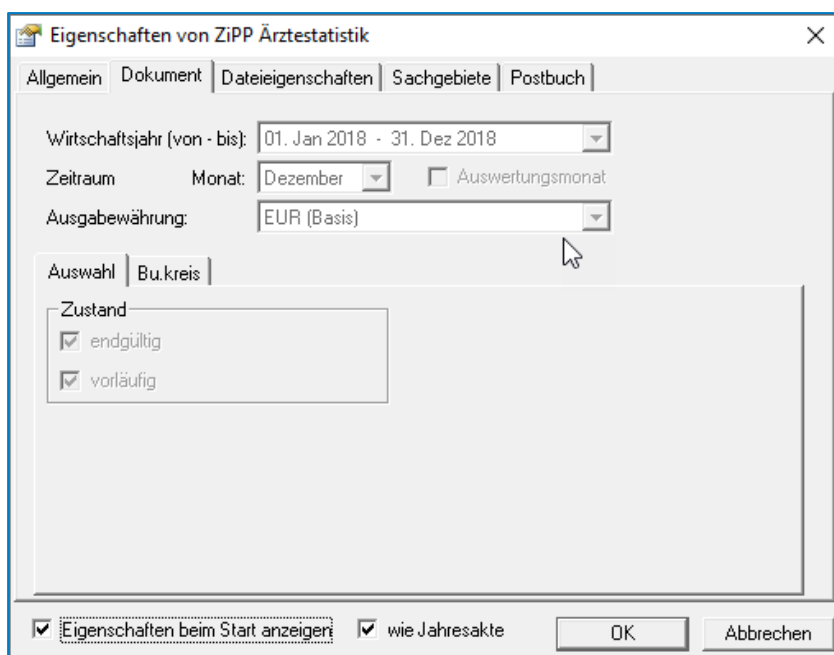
Eigenschaften von ZiPP Ärztestatistik
×
Allgemein | Dokument | Dateieigenschaften | Sachgebiete | Postbuch

Wirtschaftsjahr (von - bis): 01. Jan 2018 - 31. Dez 2018
Zeitraum Monat: Dezember
Auswertungsmonat
Ausgabewährung: EUR (Basis)

Auswahl | Bu.kreis

Zustand
endgültig
vorläufig

Eigenschaften beim Start anzeigen
wie Jahresakte
OK
Abbrechen